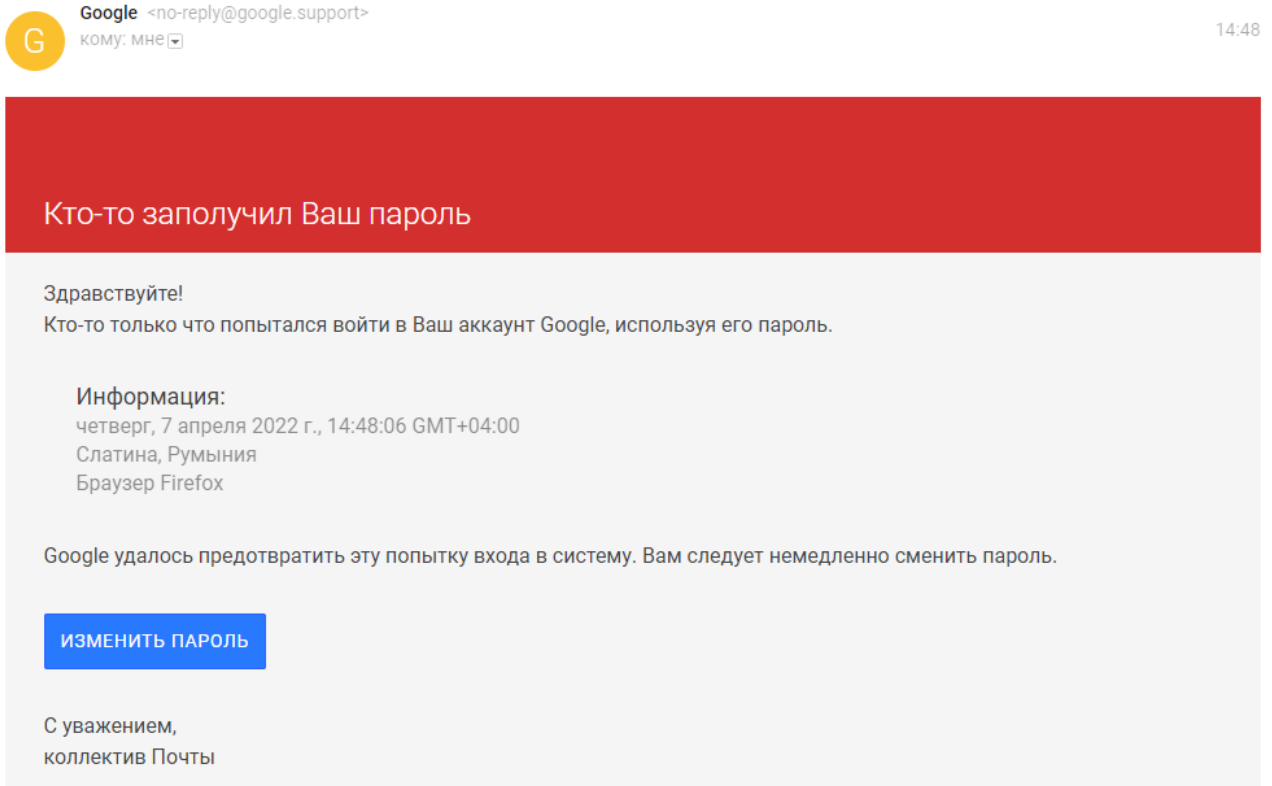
G

Google <no-reply@google.support>
кому: мне

14:48

Кто-то заполучил Ваш пароль

Здравствуйте!
Кто-то только что попытался войти в Ваш аккаунт Google, используя его пароль.

Информация:
четверг, 7 апреля 2022 г., 14:48:06 GMT+04:00
Слатина, Румыния
Браузер Firefox

Google удалось предотвратить эту попытку входа в систему. Вам следует немедленно сменить пароль.

ИЗМЕНИТЬ ПАРОЛЬ

С уважением,
коллектив Почты